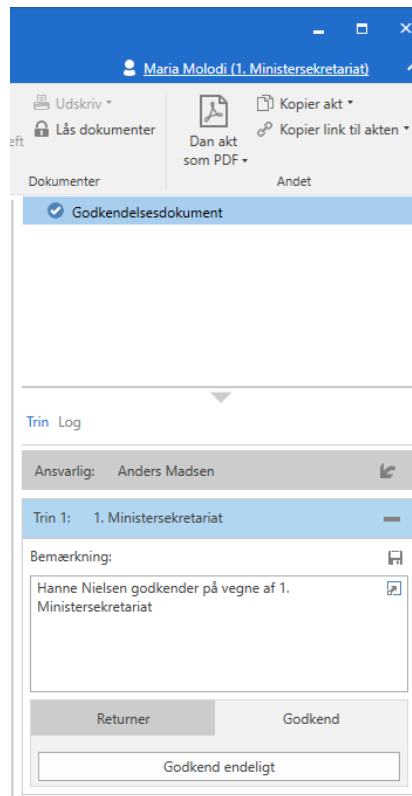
Maria Molodi (1. Ministersekretariat)

eft

Udskriv

Lås dokumenter

Dokumenter

Dan akt som PDF

Kopier akt

Kopier link til akten

Andet

Godkendelsesdokument

Trin Log

Ansvarlig: Anders Madsen

Trin 1: 1. Ministersekretariat

Bemærkning:

Hanne Nielsen godkender på vegne af 1. Ministersekretariat

Returner

Godkend

Godkend endeligt